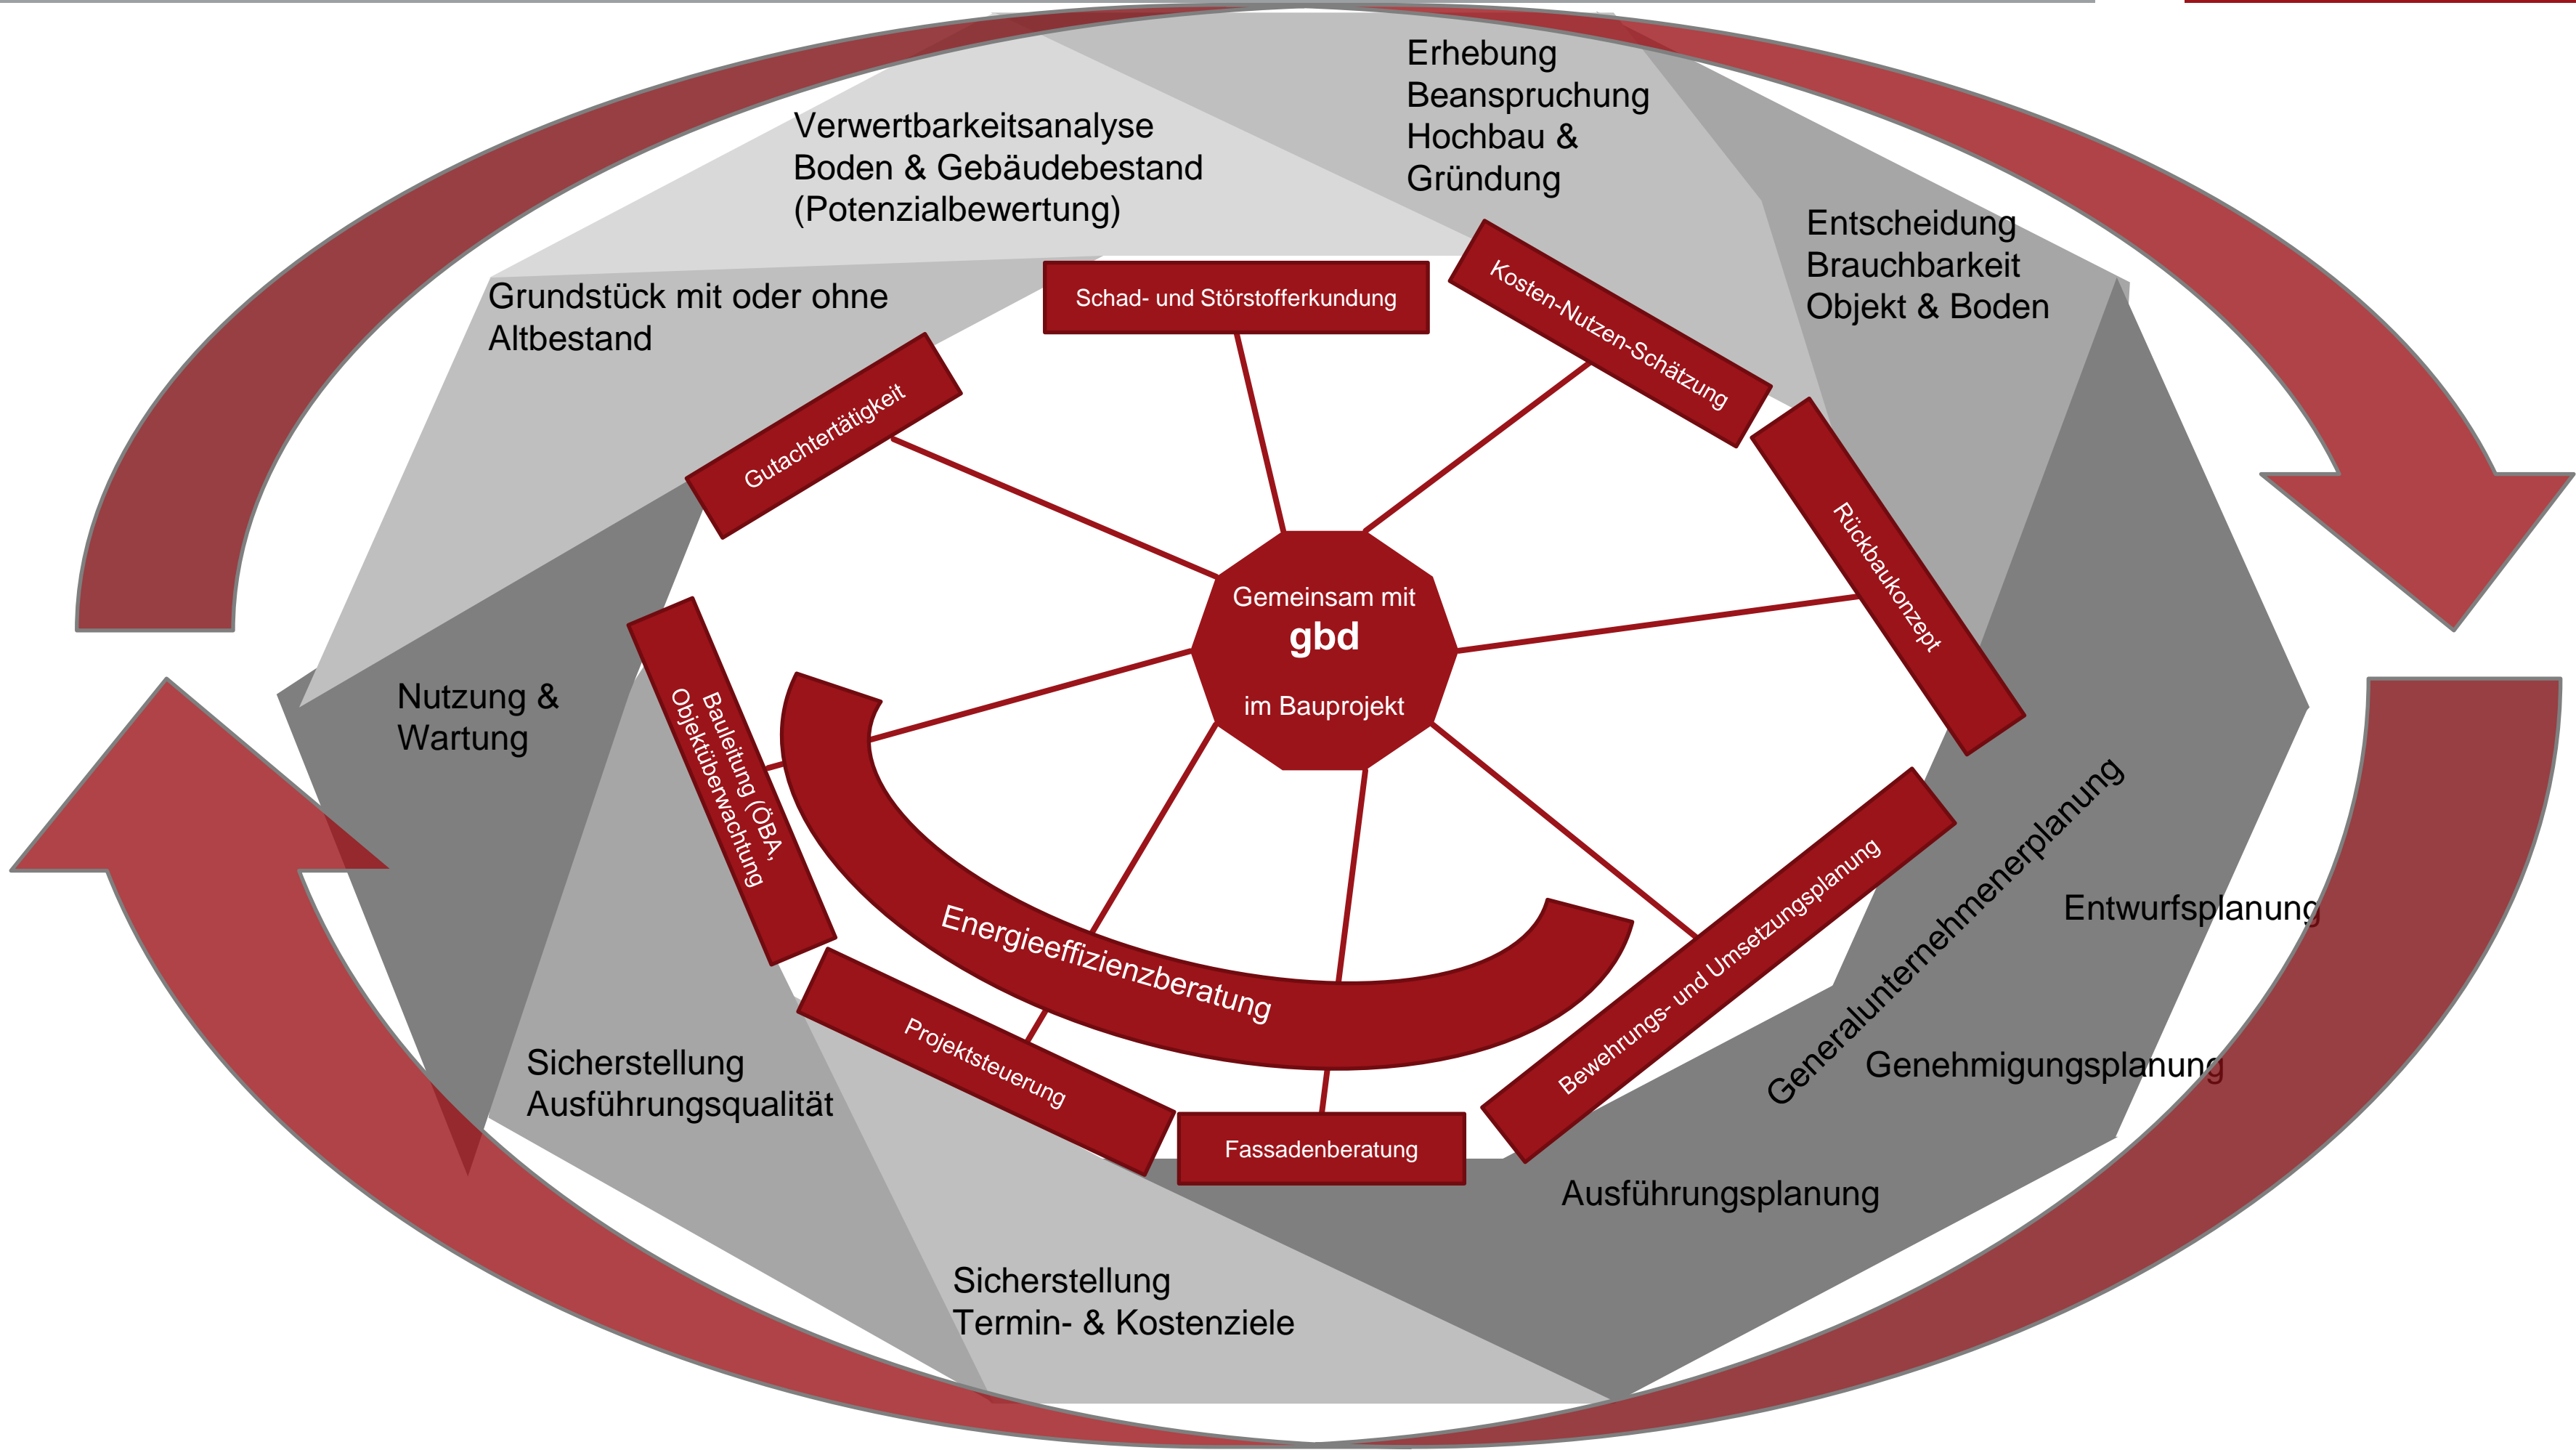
Verwertbarkeitsanalyse Boden & Gebäudebestand (Potenzialbewertung)

Erhebung Beanspruchung Hochbau & Gründung

Entscheidung Brauchbarkeit Objekt & Boden

Grundstück mit oder ohne Altbestand

Schad- und Störstofferkundung

Kosten-Nutzen-Schätzung

Gutachtertätigkeit

Rückbaukonzept

Gemeinsam mit
gbd
im Bauprojekt

Nutzung & Wartung

Bauleitung (ÖBA, Objektüberwachung

Energieeffizienzberatung

Generalunternehmerplanung

Entwurfsplanung

Bewehrungs- und Umsetzungsplanung

Genehmigungsplanung

Projektsteuerung

Fassadenberatung

Sicherstellung Ausführungsqualität

Ausführungsplanung

Sicherstellung Termin- & Kostenziele